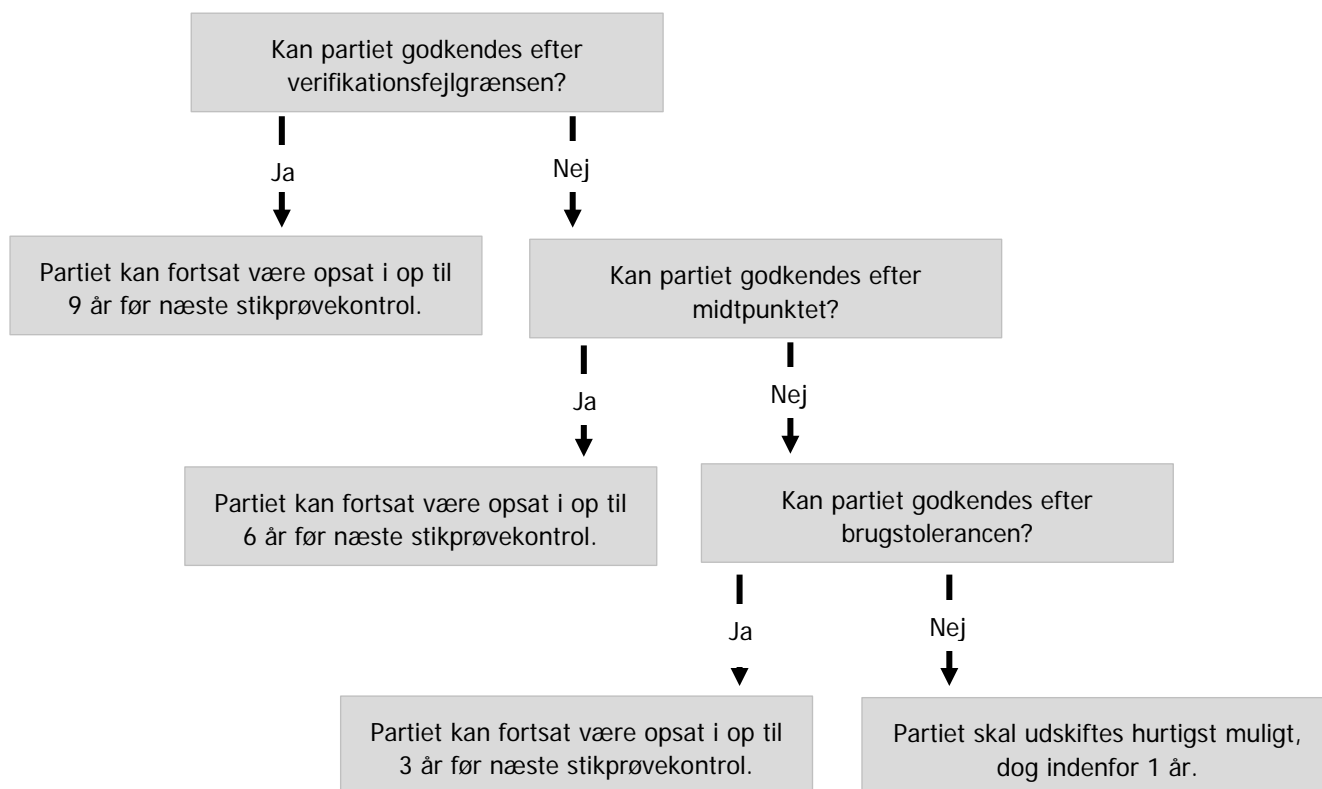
Kan partiet godkendes efter verifikationsfejlgrænsen?

Ja

Partiet kan fortsat være opsat i op til 9 år før næste stikprøvekontrol.

Nej

Kan partiet godkendes efter midtpunktet?

Ja

Partiet kan fortsat være opsat i op til 6 år før næste stikprøvekontrol.

Nej

Kan partiet godkendes efter brugstolerancen?

Ja

Partiet kan fortsat være opsat i op til 3 år før næste stikprøvekontrol.

Nej

Partiet skal udskiftes hurtigst muligt, dog indenfor 1 år.